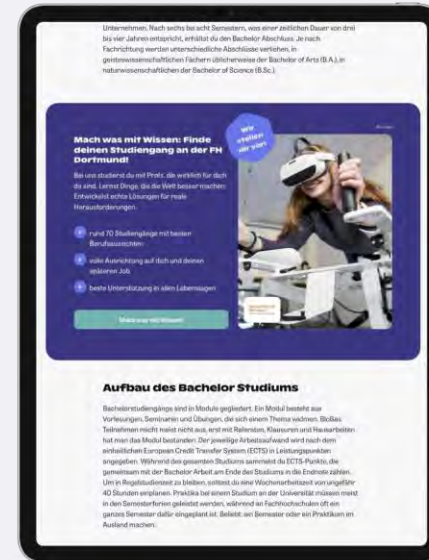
Unternehmen. Nach sechs bis acht Semestern, was einer zeitlichen Dauer von drei bis vier Jahren entspricht, erhältst du den Bachelor Abschluss. Je nach Fachrichtung werden unterschiedliche Abschlüsse verliehen, in geisteswissenschaftlichen Fächern üblicherweise der Bachelor of Arts (B.A.), in naturwissenschaftlichen der Bachelor of Science (B.Sc.).

Mach was mit Wissen: Finde deinen Studiengang an der FH Dortmund!

Wir stellen uns vor

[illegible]

Bei uns studierst du mit Profs, die wirklich für dich da sind. Lernst Dinge, die die Welt besser machen. Entwickelst echte Lösungen für reale Herausforderungen.

rund 70 Studiengänge mit besten Berufsaussichten

volle Ausrichtung auf dich und deinen späteren Job

beste Unterstützung in allen Lebenslagen

Mach was mit Wissen!

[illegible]

Aufbau des Bachelor Studiums

Bachelorstudiengänge sind in Module gegliedert. Ein Modul besteht aus Vorlesungen, Seminaren und Übungen, die sich einem Thema widmen. Bloßes Teilnehmen reicht meist nicht aus, erst mit Referaten, Klausuren und Hausarbeiten hat man das Modul bestanden. Der jeweilige Arbeitsaufwand wird nach dem einheitlichen European Credit Transfer System (ECTS) in Leistungspunkten angegeben. Während des gesamten Studiums sammelst du ECTS-Punkte, die gemeinsam mit der Bachelor Arbeit am Ende des Studiums in die Endnote zählen. Um in Regelstudienzeit zu bleiben, solltest du eine Wochenarbeitszeit von ungefähr 40 Stunden einplanen. Praktika bei einem Studium an der Universität müssen meist in den Semesterferien geleistet werden, während an Fachhochschulen oft ein ganzes Semester dafür eingeplant ist. Beliebt: ein Semester oder ein Praktikum im Ausland machen.